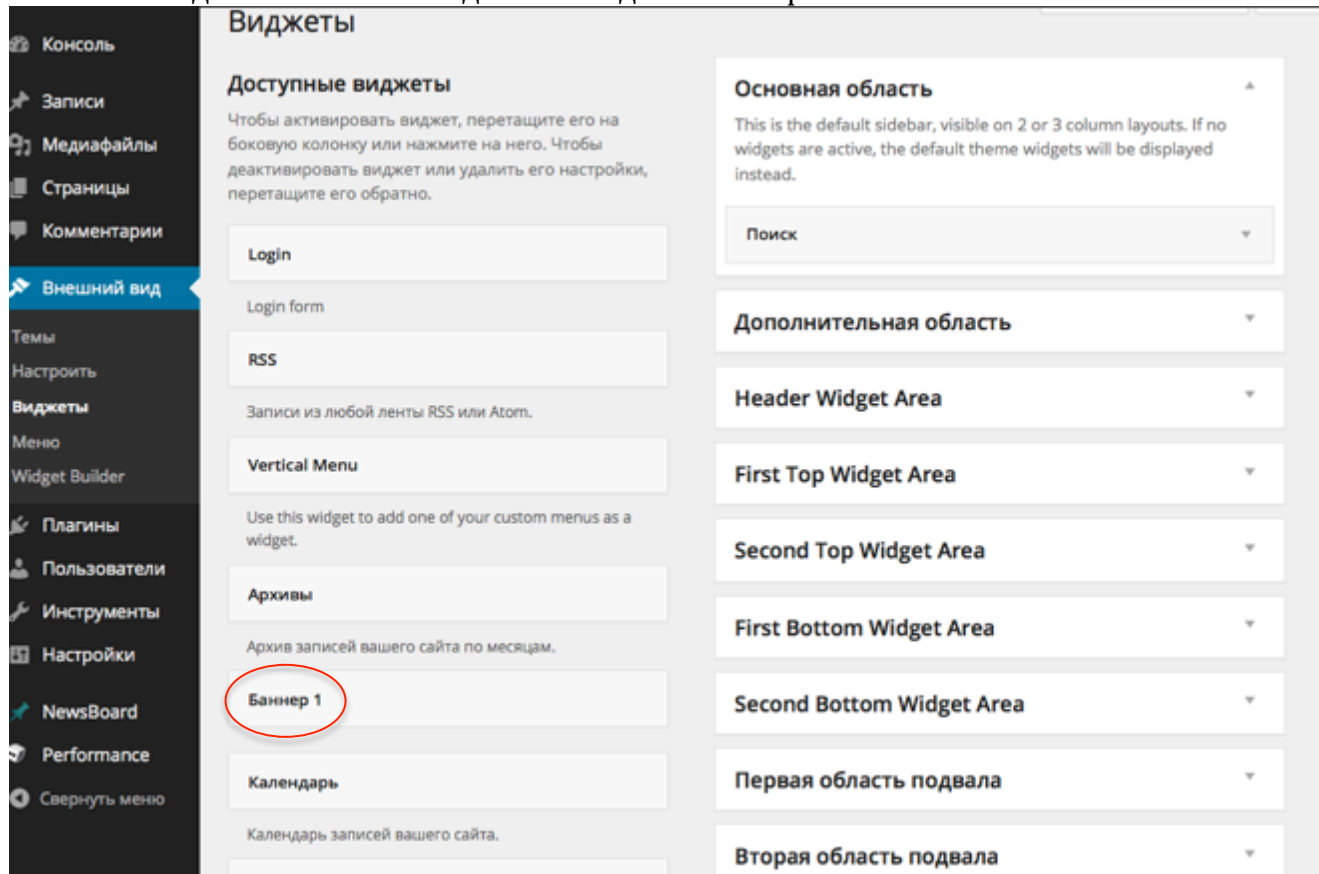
Консоль
Записи
Медиафайлы
Страницы
Комментарии
Внешний вид
Темы
Настроить
Виджеты
Меню
Widget Builder
Плагины
Пользователи
Инструменты
Настройки
NewsBoard
Performance
Свернуть меню

Виджеты

Доступные виджеты

Чтобы активировать виджет, перетащите его на боковую колонку или нажмите на него. Чтобы деактивировать виджет или удалить его настройки, перетащите его обратно.

Login
Login form
RSS
Записи из любой ленты RSS или Atom.
Vertical Menu
Use this widget to add one of your custom menus as a widget.
Архивы
Архив записей вашего сайта по месяцам.
Баннер 1
Календарь
Календарь записей вашего сайта.

Основная область
This is the default sidebar, visible on 2 or 3 column layouts. If no widgets are active, the default theme widgets will be displayed instead.
Поиск
Дополнительная область
Header Widget Area
First Top Widget Area
Second Top Widget Area
First Bottom Widget Area
Second Bottom Widget Area
Первая область подвала
Вторая область подвала